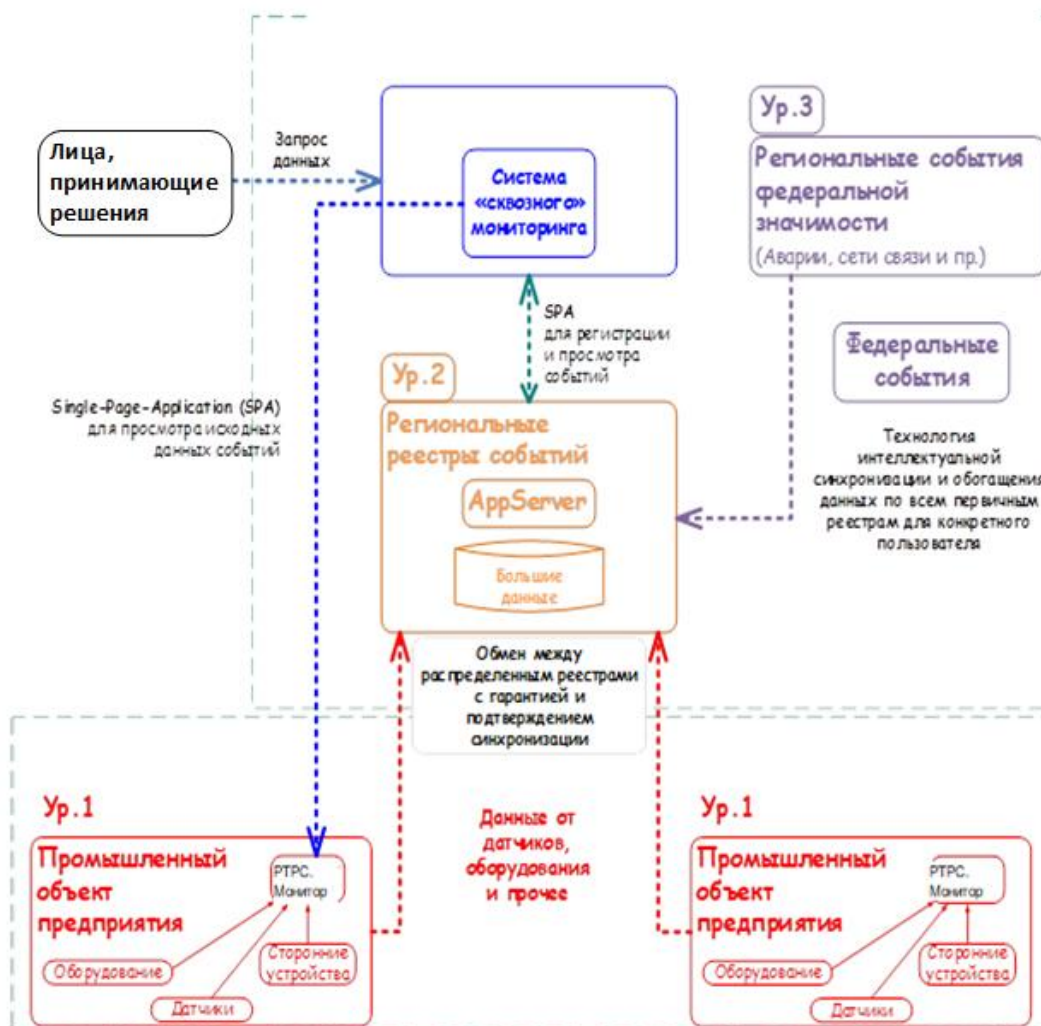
Лица, принимающие решения

Запрос данных

Система «сквозного» мониторинга

Ур.3

Региональные события федеральной значимости

(Аварии, сети связи и пр.)

SPA для регистрации и просмотра событий

Федеральные события

Ур.2

Региональные реестры событий

AppServer

Большие данные

Single-Page-Application (SPA) для просмотра исходных данных событий

Технология интеллектуальной синхронизации и обогащения данных по всем первичным реестрам для конкретного пользователя

Обмен между распределенным реестрами с гарантией и подтверждением синхронизации

Ур.1

Промышленный объект предприятия

РТРС. Монитор

Оборудование

Датчики

Сторонние устройства

Данные от датчиков, оборудования и прочее

Ур.1

Промышленный объект предприятия

РТРС. Монитор

Оборудование

Датчики

Сторонние устройства